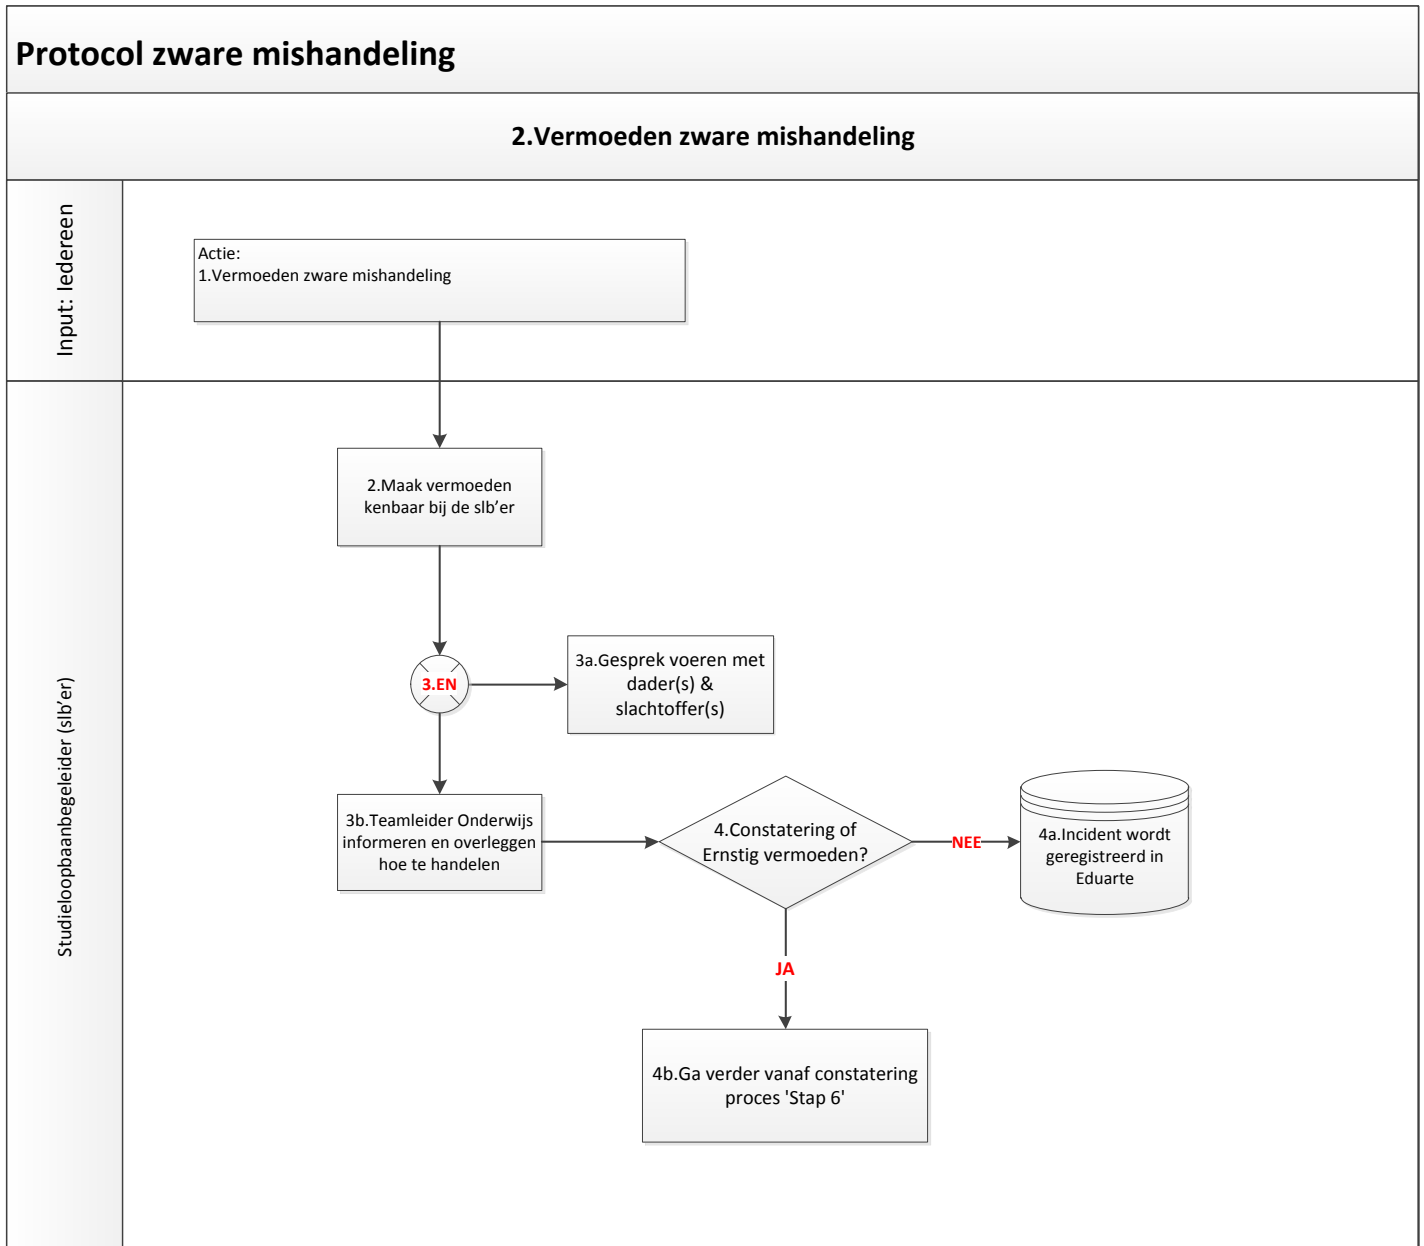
Protocol zware mishandeling

2.Vermoeden zware mishandeling

Input: Iedereen

Actie:
1.Vermoeden zware mishandeling

Studieloopbaanbegeleider (slb'er)

2.Maak vermoeden kenbaar bij de slb'er

3.EN

3a.Gesprek voeren met dader(s) & slachtoffer(s)

3b.Teamleider Onderwijs informeren en overleggen hoe te handelen

4.Constatering of Ernstig vermoeden?

NEE

4a.Incident wordt geregistreerd in Eduarte

JA

4b.Ga verder vanaf constatering proces 'Stap 6'